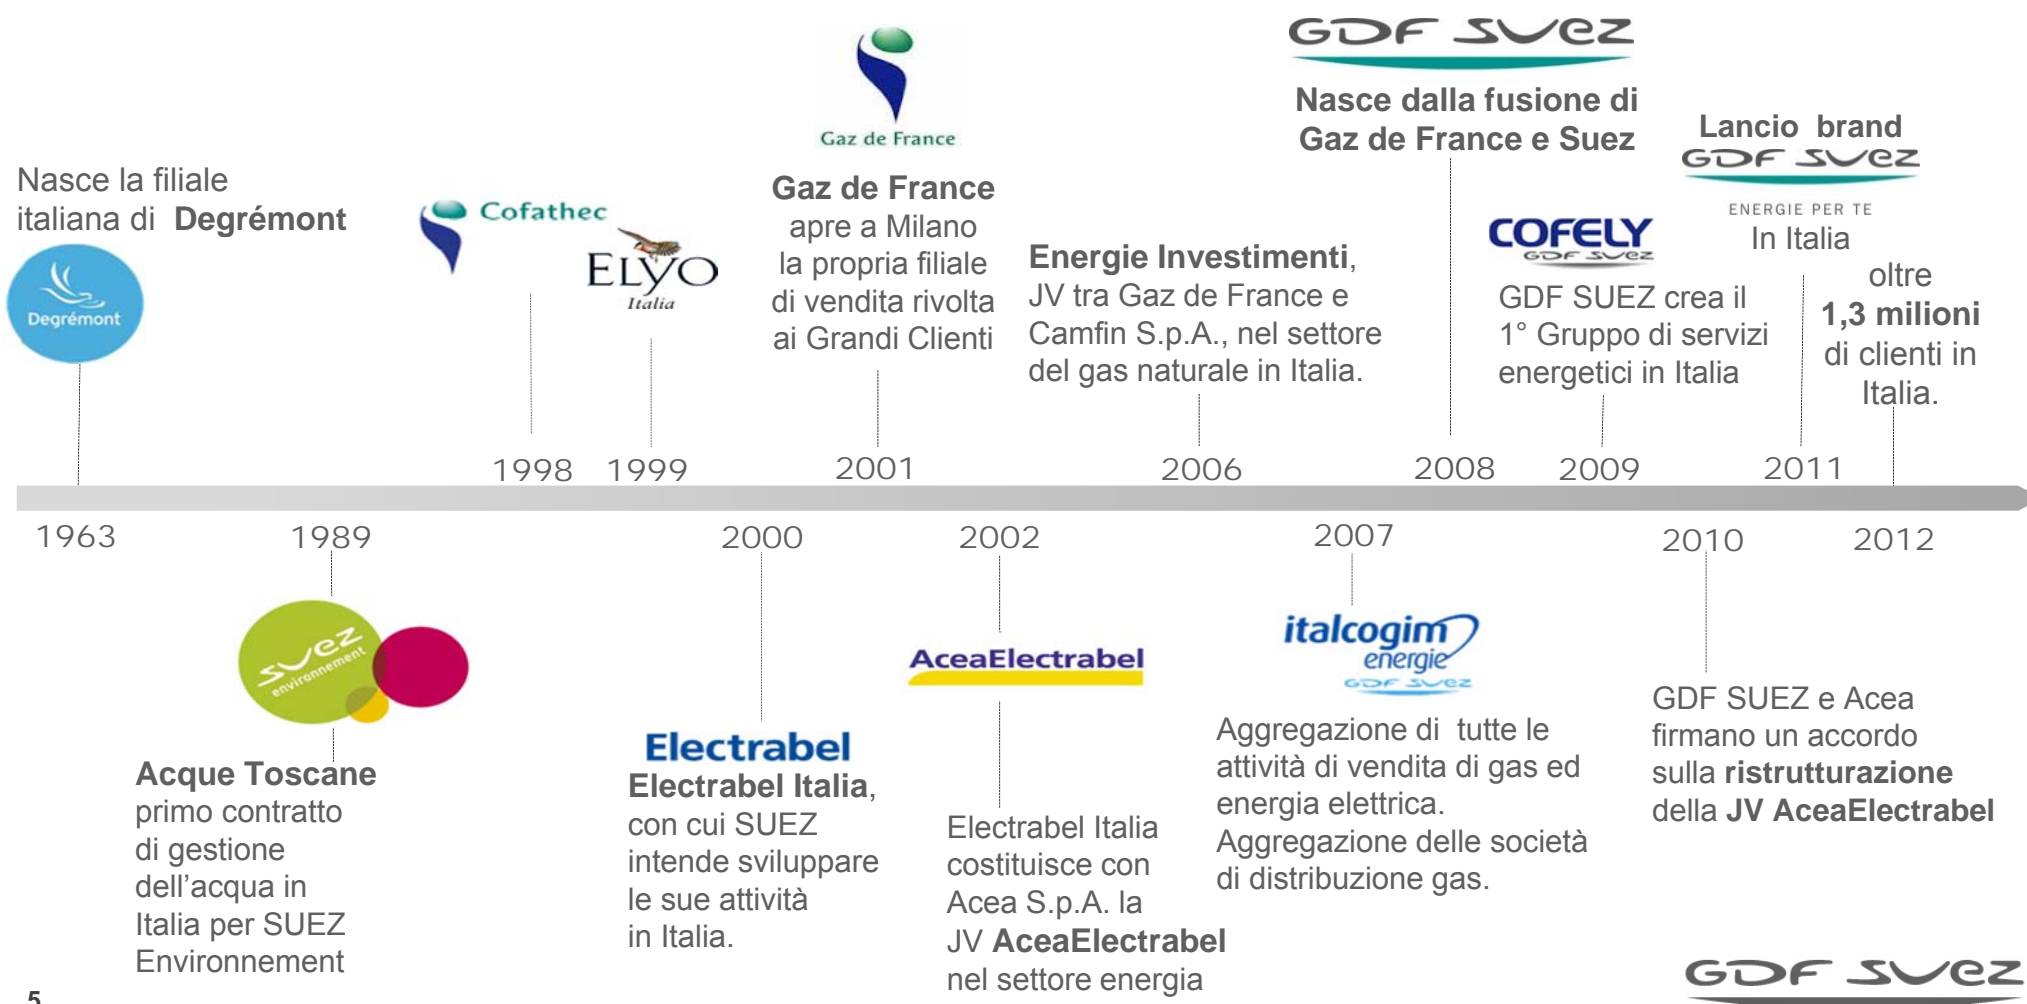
Nasce la filiale italiana di **Degrémont**

Degrémont

Cofathec

ELYO Italia

Gaz de France

**Gaz de France** apre a Milano la propria filiale di vendita rivolta ai Grandi Clienti

**Energie Investimenti**, JV tra Gaz de France e Camfin S.p.A., nel settore del gas naturale in Italia.

GDF SUEZ

**Nasce dalla fusione di Gaz de France e Suez**

COFELY GDF SUEZ

GDF SUEZ crea il 1° Gruppo di servizi energetici in Italia

**Lancio brand** GDF SUEZ ENERGIE PER TE In Italia

oltre **1,3 milioni** di clienti in Italia.

1998 1999 2001 2006 2008 2009 2011

1963 1989 2000 2002 2007 2010 2012

suez environnement

**Acque Toscane** primo contratto di gestione dell'acqua in Italia per SUEZ Environnement

Electrabel

**Electrabel Italia**, con cui SUEZ intende sviluppare le sue attività in Italia.

AceaElectrabel

Electrabel Italia costituisce con Acea S.p.A. la JV **AceaElectrabel** nel settore energia

italcogim energie GDF SUEZ

Aggregazione di tutte le attività di vendita di gas ed energia elettrica. Aggregazione delle società di distribuzione gas.

GDF SUEZ e Acea firmano un accordo sulla **ristrutturazione** della **JV AceaElectrabel**

5

GDF SUEZ